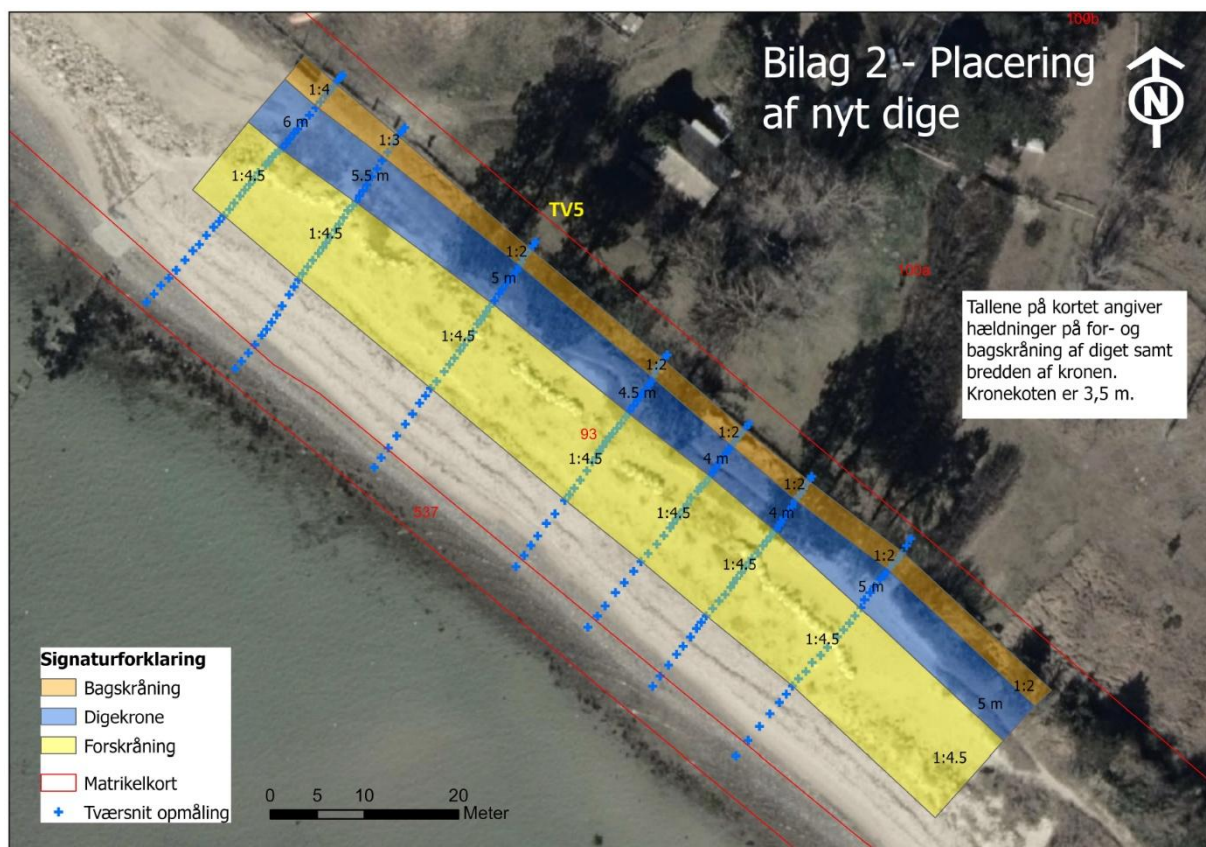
Bilag 2 - Placering af nyt dige

109b

100a

Tallene på kortet angiver hældninger på for- og bagskråning af diget samt bredden af kronen. Kronekoten er 3,5 m.

TV5

1:4
6 m
1:4.5
1:3
5.5 m
1:4.5
1:2
5 m
1:4.5
1:2
4.5 m
93
1:4.5
1:2
4 m
1:4.5
1:2
4 m
1:4.5
1:2
5 m
1:4.5
1:2
5 m
1:4.5

537

Signaturforklaring
Bagskråning
Digekrone
Forskråning
Matrikelkort
Tværsnit opmåling

0 5 10 20
Meter